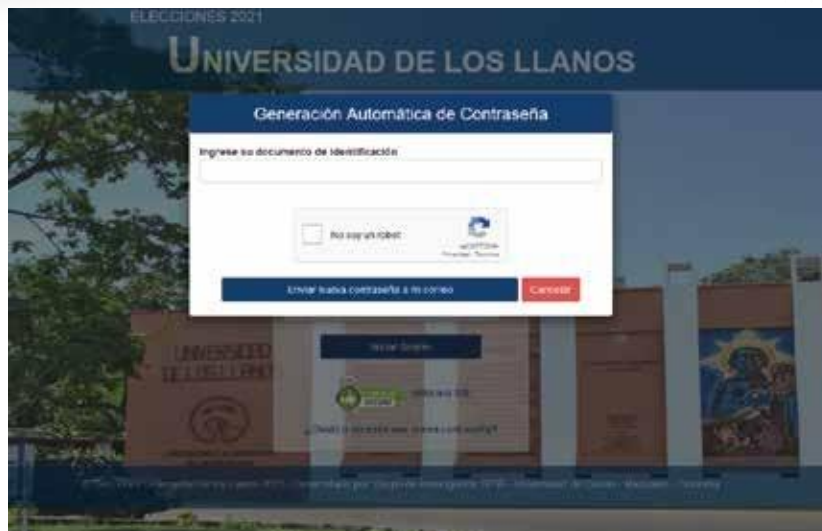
ELECCIONES 2021

UNIVERSIDAD DE LOS LLANOS

Generación Automática de Contraseña

Ingrese su documento de identificación

No soy un robot

reCAPTCHA
Privacidad - Términos

Enviar nueva contraseña a mi correo

Cancelar

UNIVERSIDAD DE LOS LLANOS

Iniciar Sesión

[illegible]

¿Desea generar una nueva contraseña?

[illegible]